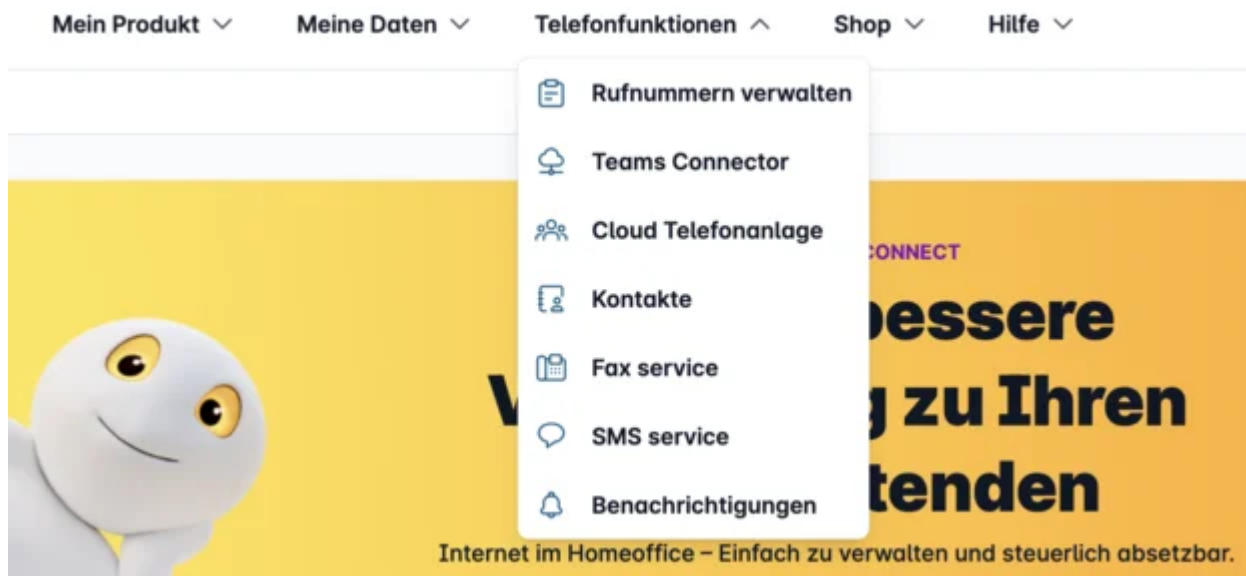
Mein Produkt ∨ Meine Daten ∨ Telefonfunktionen ∧ Shop ∨ Hilfe ∨

Rufnummern verwalten

Teams Connector

Cloud Telefonanlage

Kontakte

Fax service

SMS service

Benachrichtigungen

CONNECT

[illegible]essere

V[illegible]g zu Ihren

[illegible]tenden

Internet im Homeoffice – Einfach zu verwalten und steuerlich absetzbar.